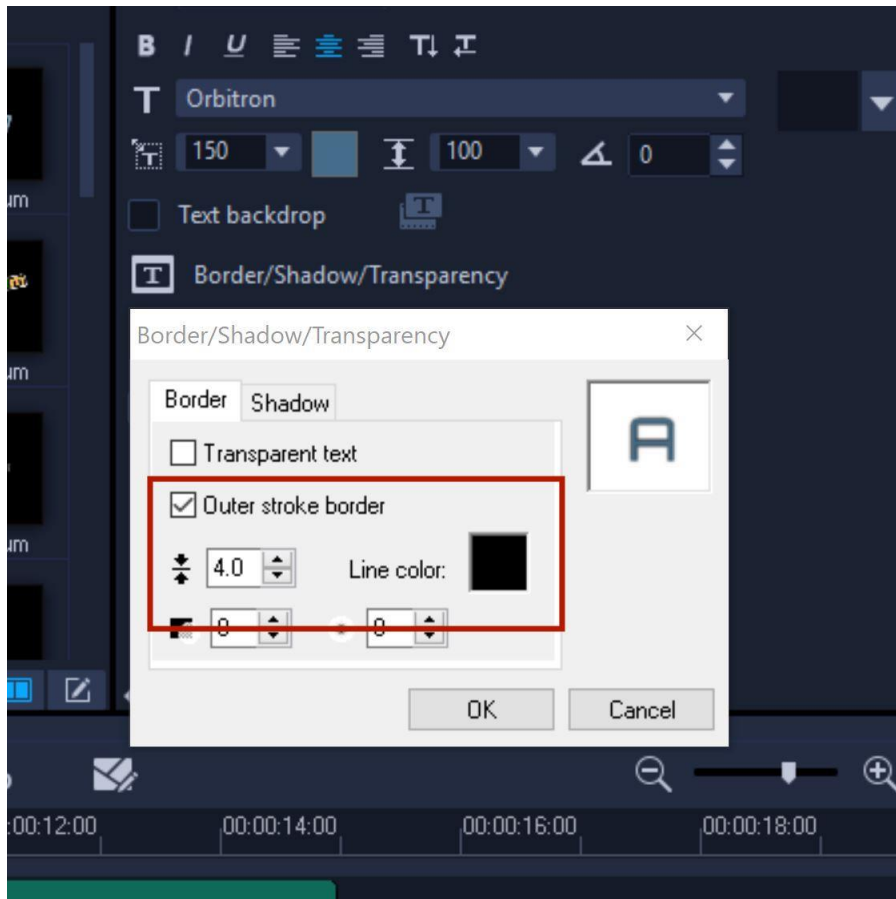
B I U
T Orbitron
150
100
0
Text backdrop
Border/Shadow/Transparency
um
um
um
Border/Shadow/Transparency
Border
Shadow
Transparent text
Outer stroke border
4.0
Line color:
0
0
A
OK
Cancel
:00:12:00
00:00:14:00
00:00:16:00
00:00:18:00